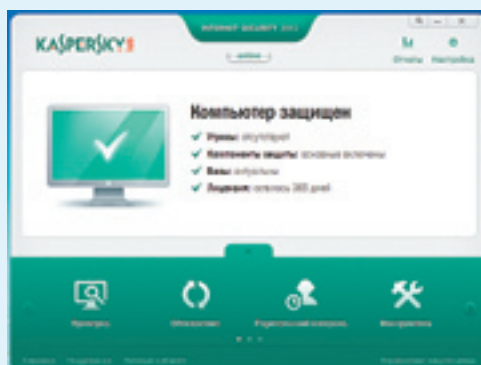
KASPERSKY

INTERNET SECURITY 2012

Отчеты Настройка

Компьютер защищен

Угрозы: отсутствуют

Компоненты защиты: основные включены

Базы: актуальны

Лицензия: осталось 365 дней

Проверка

Обновление

Родительский контроль

Инструменты

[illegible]